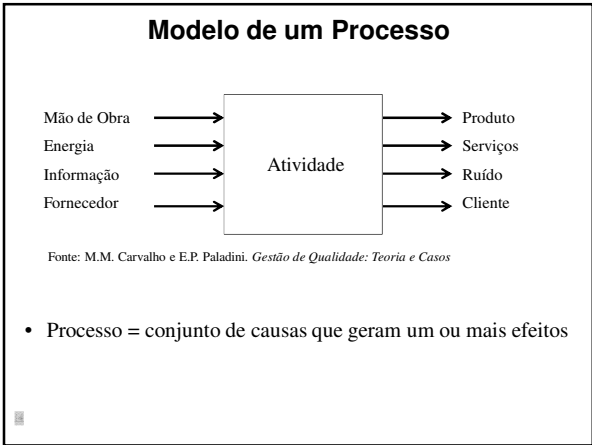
Modelo de um Processo

Mão de Obra
Energia
Informação
Fornecedor

Atividade

Produto
Serviços
Ruído
Cliente

Fonte: M.M. Carvalho e E.P. Paladini. Gestão de Qualidade: Teoria e Casos

• Processo = conjunto de causas que geram um ou mais efeitos

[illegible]